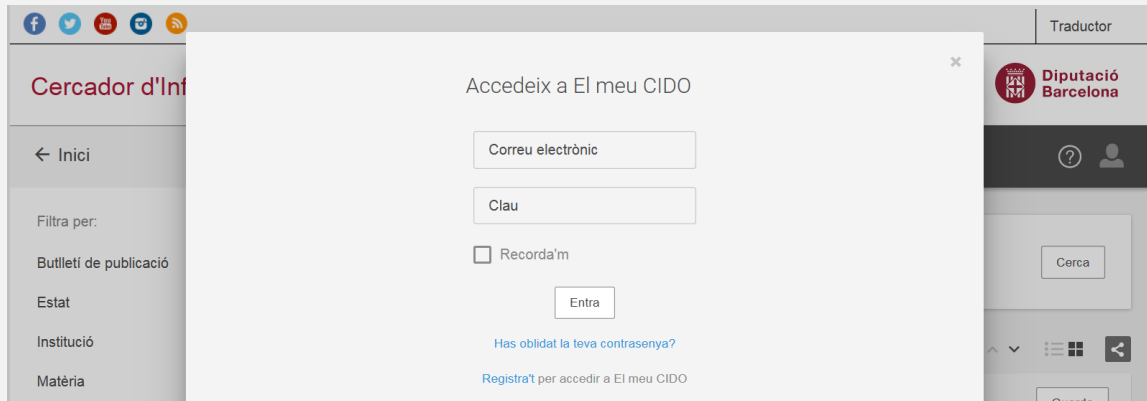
Traductor

Cercador d'Inf

Diputació Barcelona

← Inici

Filtra per:

Butlletí de publicació

Estat

Institució

Matèria

Cerca

×

Accedeix a El meu CIDO

Correu electrònic

Clau

Recorda'm

Entra

Has oblidat la teva contrasenya?

Registra't per accedir a El meu CIDO